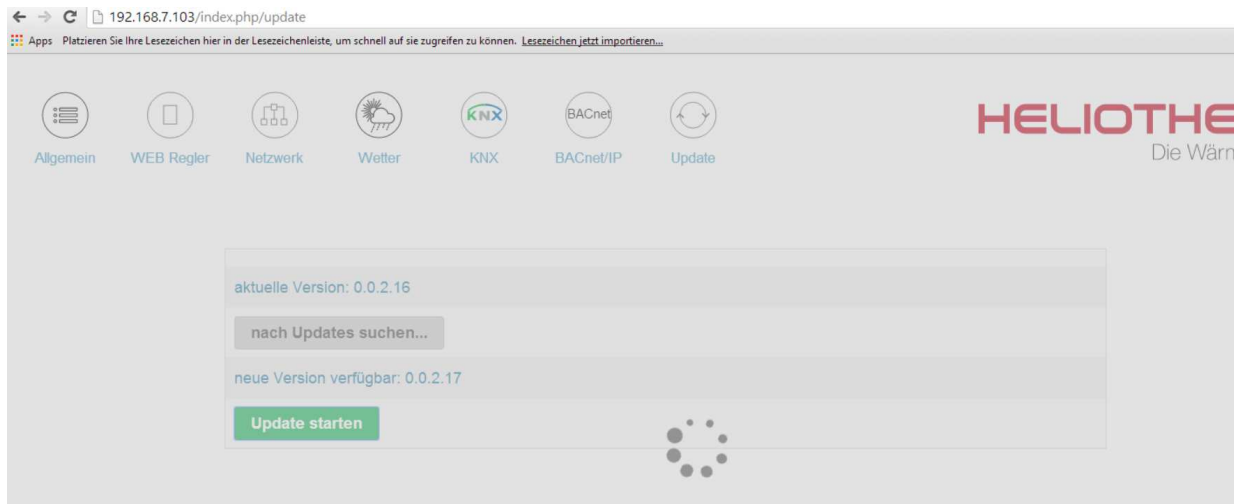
192.168.7.103/index.php/update

Apps Platzieren Sie Ihre Lesezeichen hier in der Lesezeichenleiste, um schnell auf sie zugreifen zu können. Lesezeichen jetzt importieren...

KNX BACnet

Allgemein WEB Regler Netzwerk Wetter KNX BACnet/IP Update

HELIOTHE
Die Wärn

aktuelle Version: 0.0.2.16

nach Updates suchen...

neue Version verfügbar: 0.0.2.17

Update starten